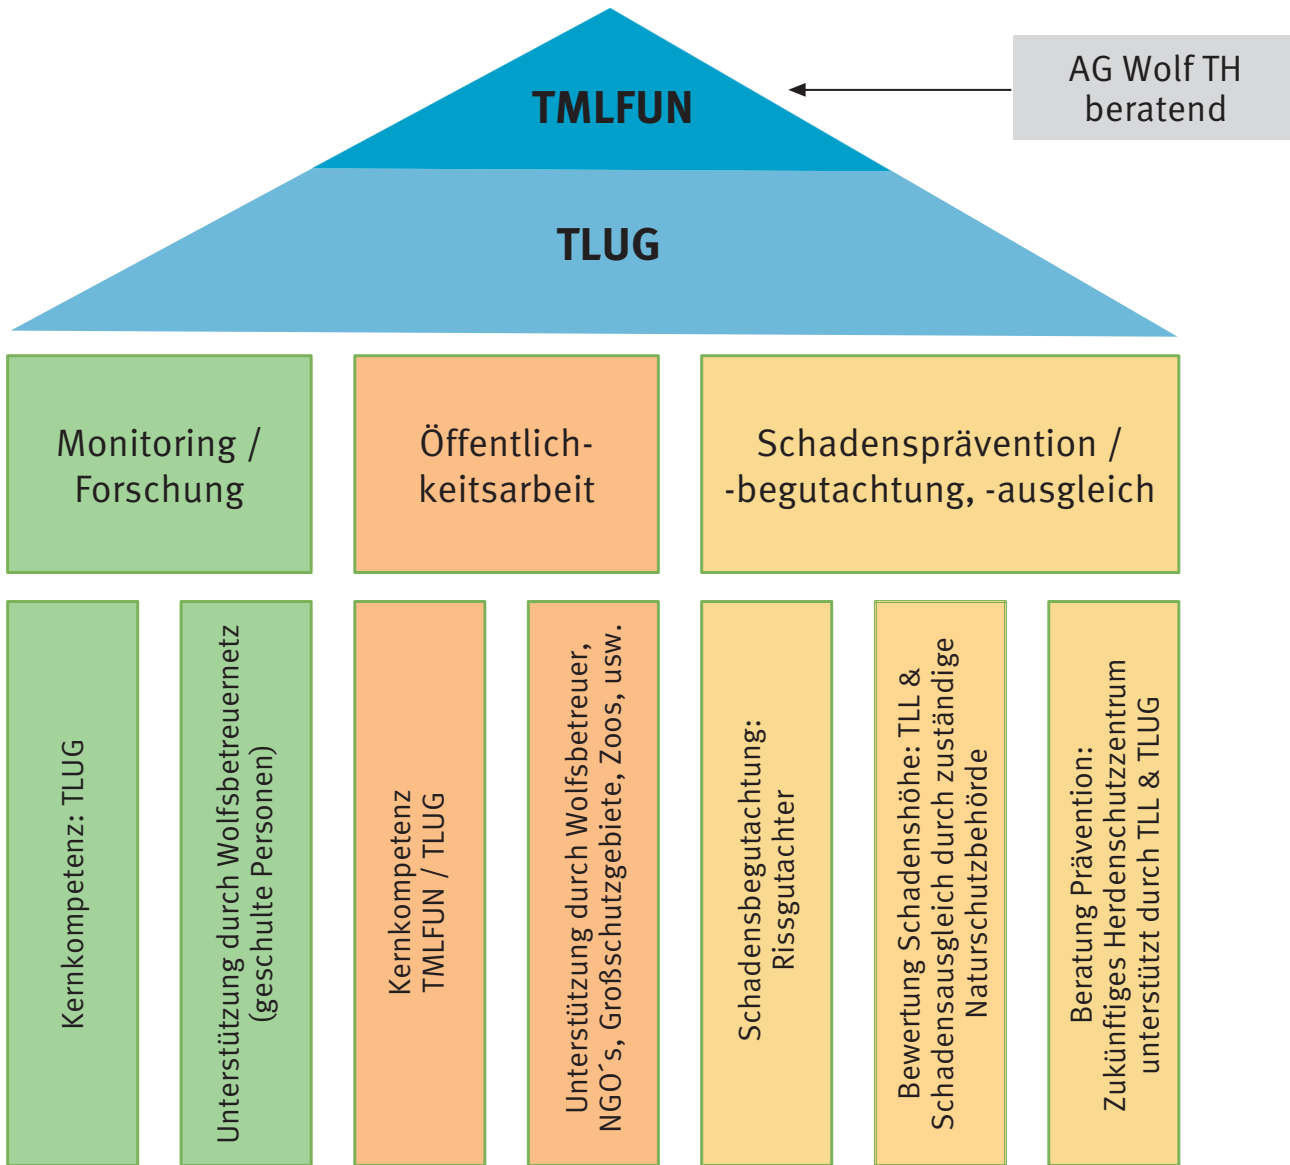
TMLFUN

AG Wolf TH beratend

TLUG

Monitoring / Forschung

Öffentlichkeitsarbeit

Schadensprävention / -begutachtung, -ausgleich

Kernkompetenz: TLUG

Unterstützung durch Wolfsbetreuernetz (geschulte Personen)

Kernkompetenz TMLFUN / TLUG

Unterstützung durch Wolfsbetreuer, NGO´s, Großschutzgebiete, Zoos, usw.

Schadensbegutachtung: Rissgutachter

Bewertung Schadenshöhe: TLL & Schadensausgleich durch zuständige Naturschutzbehörde

Beratung Prävention: Zukünftiges Herdenschutzzentrum unterstützt durch TLL & TLUG